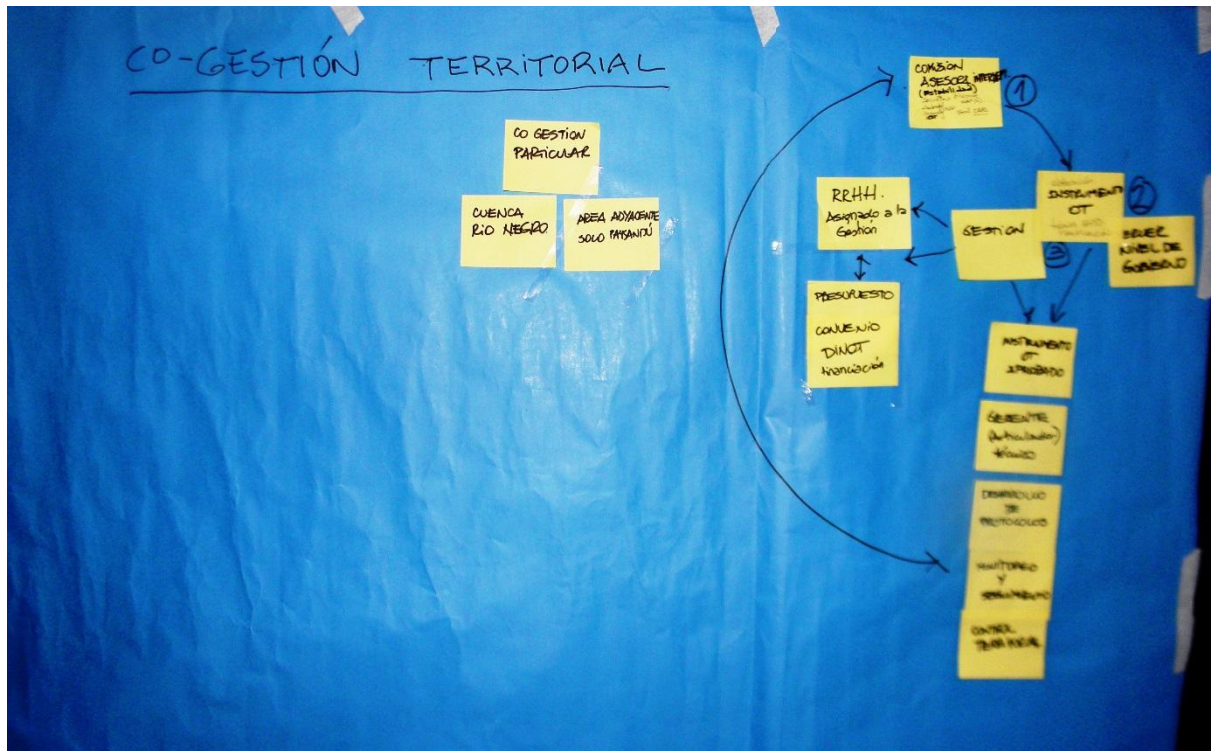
CO-GESTIÓN TERRITORIAL

CO GESTION PARTICULAR

CUENCA RIO NEGRO

AREA ADYACENTE SOLO PAYSANDÚ

COMISION ASESORA INTERINST. (estabilidad) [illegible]

1

INSTRUMENTO OT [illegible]

2

1ER NIVEL DE GOBIERNO

RRHH. Asignado a la Gestión

GESTION

3

PRESUPUESTO CONVENIO DINOT financiación

INSTRUMENTO OT APROBADO

GERENTE (Articulador) técnico

DESARROLLO DE PROTOCOLOS

MONITOREO Y SEGUIMIENTO

CONTROL TERRITORIAL